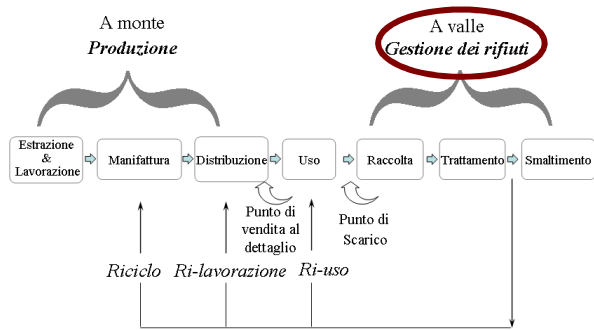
A monte
*Produzione*

A valle
*Gestione dei rifiuti*

Estrazione & Lavorazione

Manifattura

Distribuzione

Uso

Raccolta

Trattamento

Smaltimento

Punto di vendita al dettaglio

Punto di Scarico

*Riciclo*

*Ri-lavorazione*

*Ri-uso*